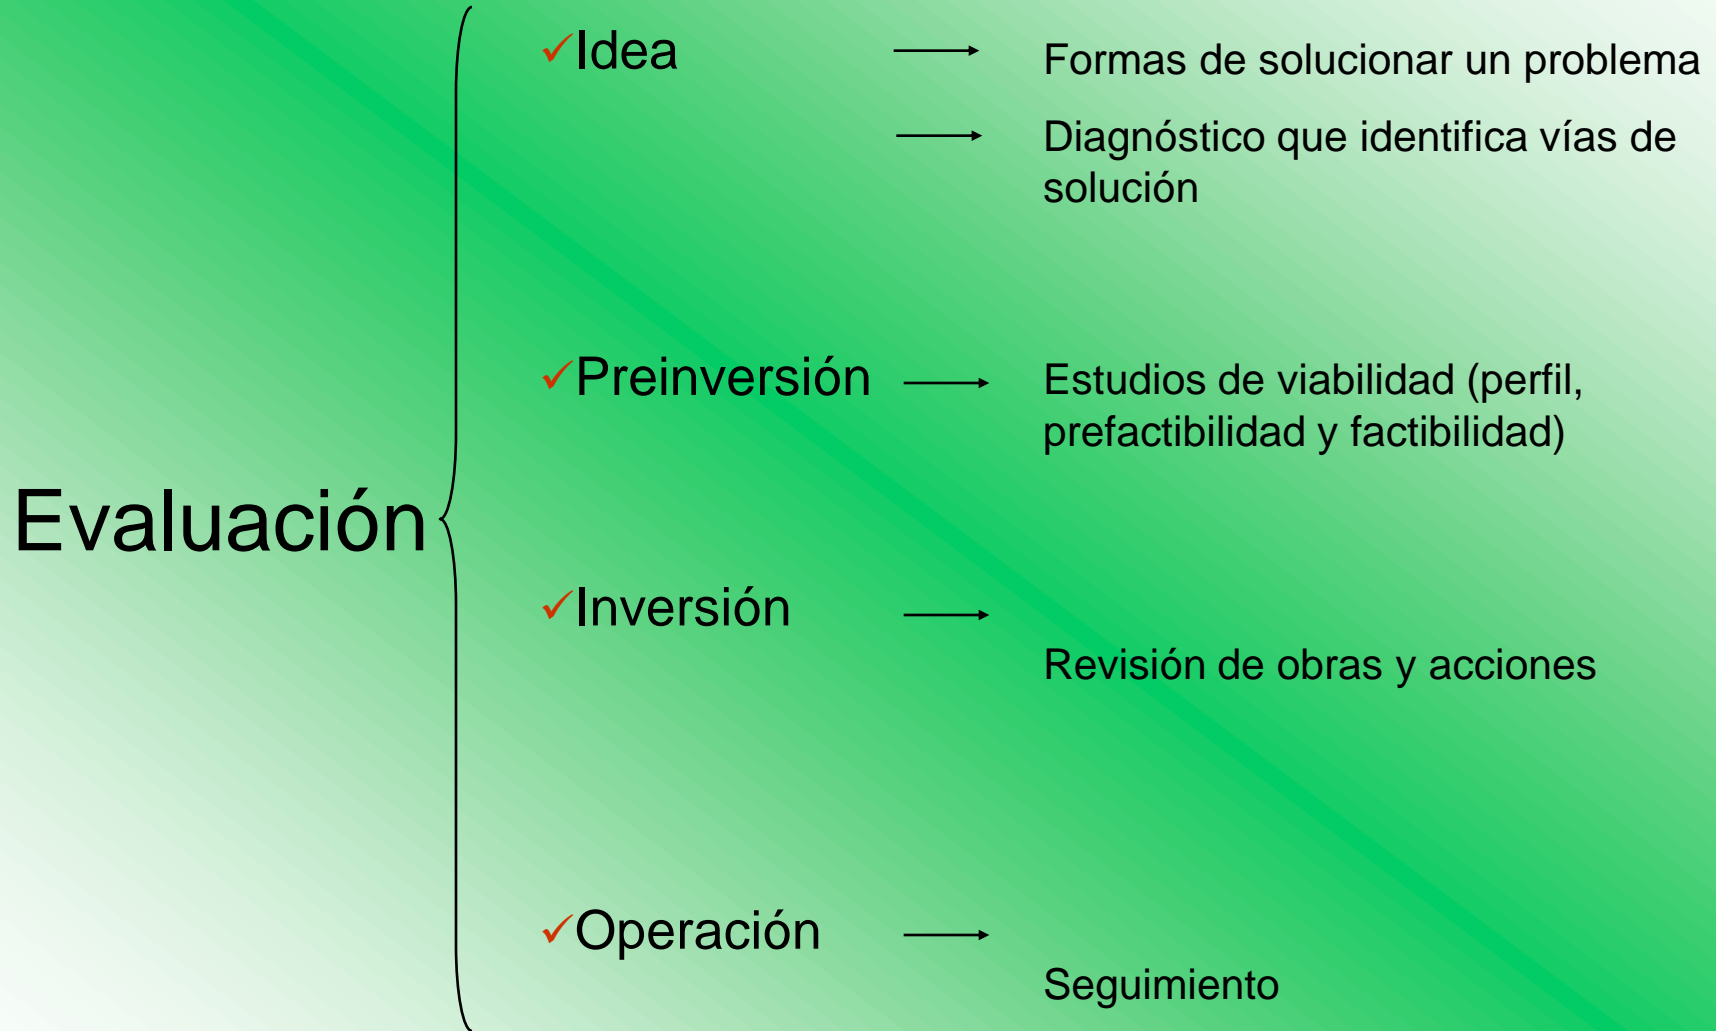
Evaluación

✓Idea

Formas de solucionar un problema

Diagnóstico que identifica vías de solución

✓Preinversión

Estudios de viabilidad (perfil, prefactibilidad y factibilidad)

✓Inversión

Revisión de obras y acciones

✓Operación

Seguimiento